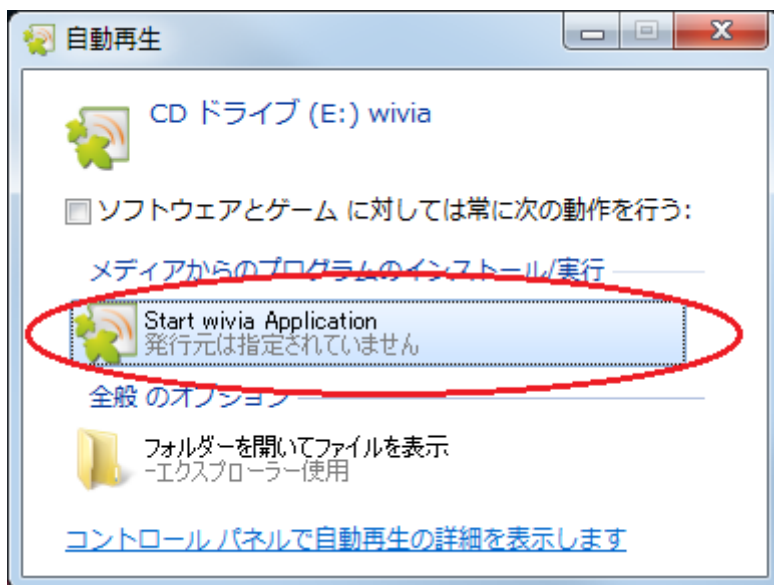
自動再生

CD ドライブ (E:) wivia

ソフトウェアとゲーム に対しては常に次の動作を行う:

メディアからのプログラムのインストール/実行

Start wivia Application
発行元は指定されていません

全般 のオプション

フォルダーを開いてファイルを表示
-エクスプローラー使用

コントロール パネルで自動再生の詳細を表示します